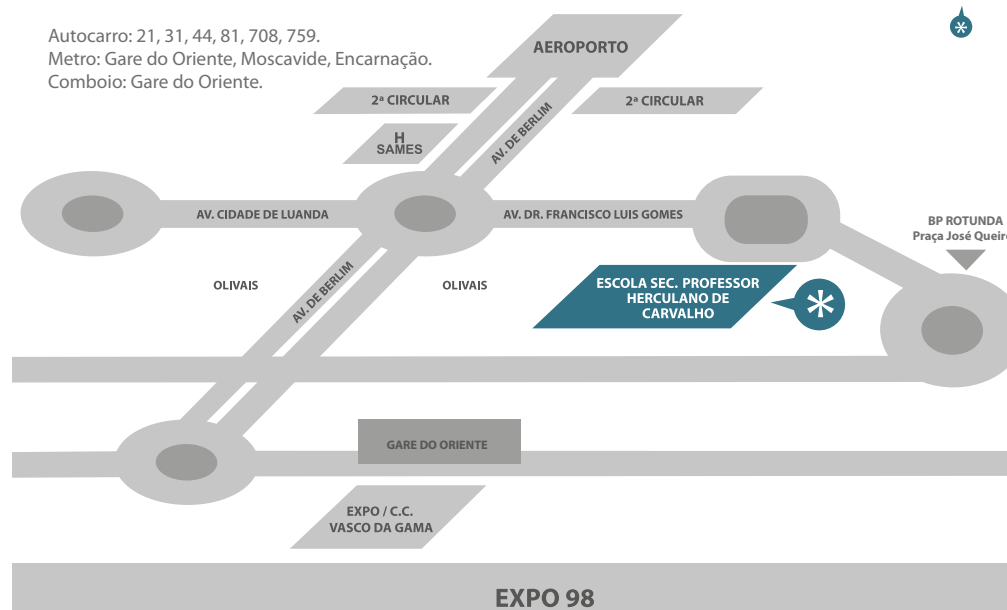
Autocarro: 21, 31, 44, 81, 708, 759.
Metro: Gare do Oriente, Moscavide, Encarnação.
Comboio: Gare do Oriente.

AEROPORTO

2ª CIRCULAR

2ª CIRCULAR

H
SAMES

AV. DE BERLIM

AV. CIDADE DE LUANDA

AV. DR. FRANCISCO LUIS GOMES

BP ROTUNDA
Praça José Queir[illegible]

OLIVAIS

AV. DE BERLIM

OLIVAIS

ESCOLA SEC. PROFESSOR HERCULANO DE CARVALHO

GARE DO ORIENTE

EXPO / C.C.
VASCO DA GAMA

EXPO 98